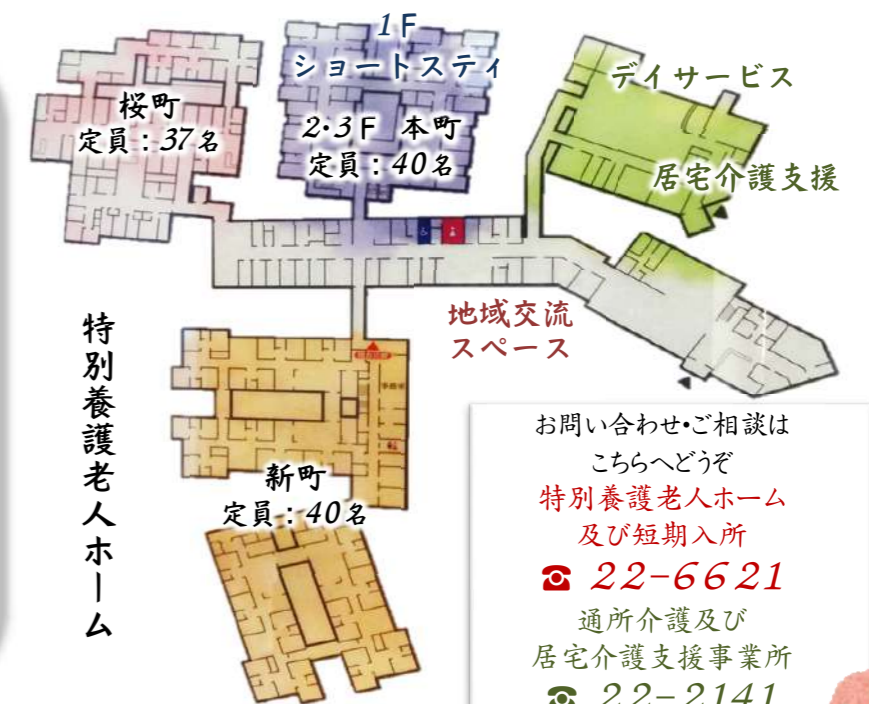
1F
ショートスティ

桜町
定員：37名

2･3F 本町
定員：40名

デイサービス

居宅介護支援

地域交流
スペース

特別養護老人ホーム

新町
定員：40名

お問い合わせ･ご相談は
こちらへどうぞ
特別養護老人ホーム
及び短期入所
☎ 22-6621
通所介護及び
居宅介護支援事業所
☎ 22-2141